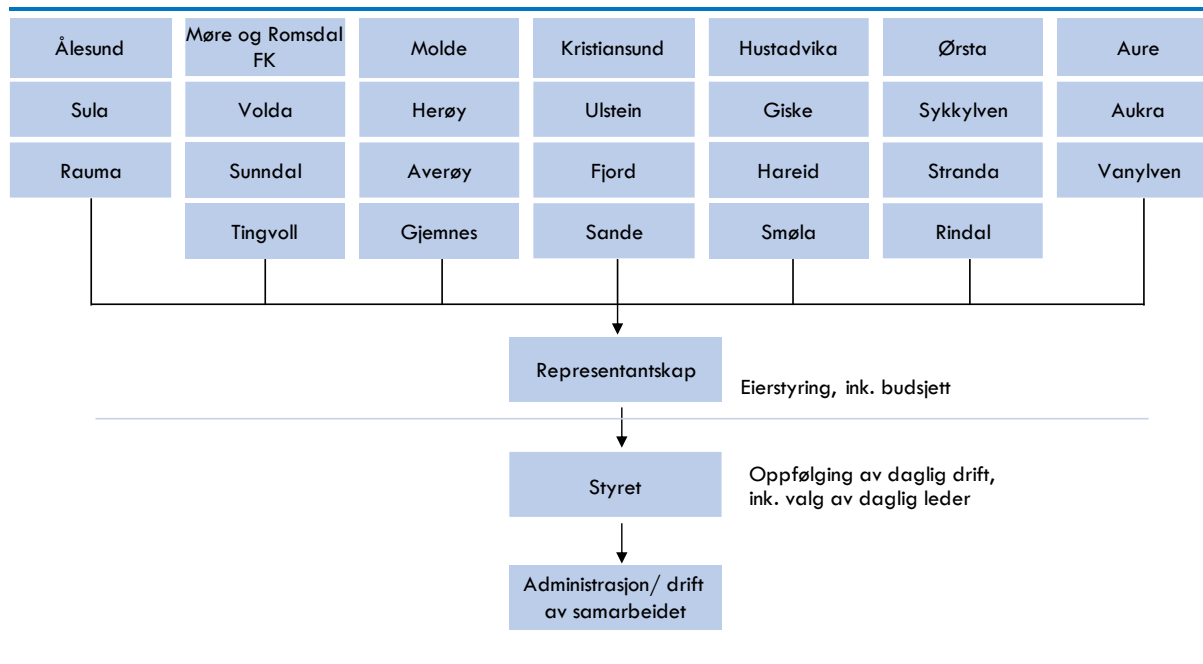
Ålesund
Sula
Rauma

Møre og Romsdal FK
Volda
Sunndal
Tingvoll

Molde
Herøy
Averøy
Gjemnes

Kristiansund
Ulstein
Fjord
Sande

Hustadvika
Giske
Hareid
Smøla

Ørsta
Sykkylven
Stranda
Rindal

Aure
Aukra
Vanylven

Representantskap

Eierstyring, ink. budsjett

Styret

Oppfølging av daglig drift, ink. valg av daglig leder

Administrasjon/ drift av samarbeidet